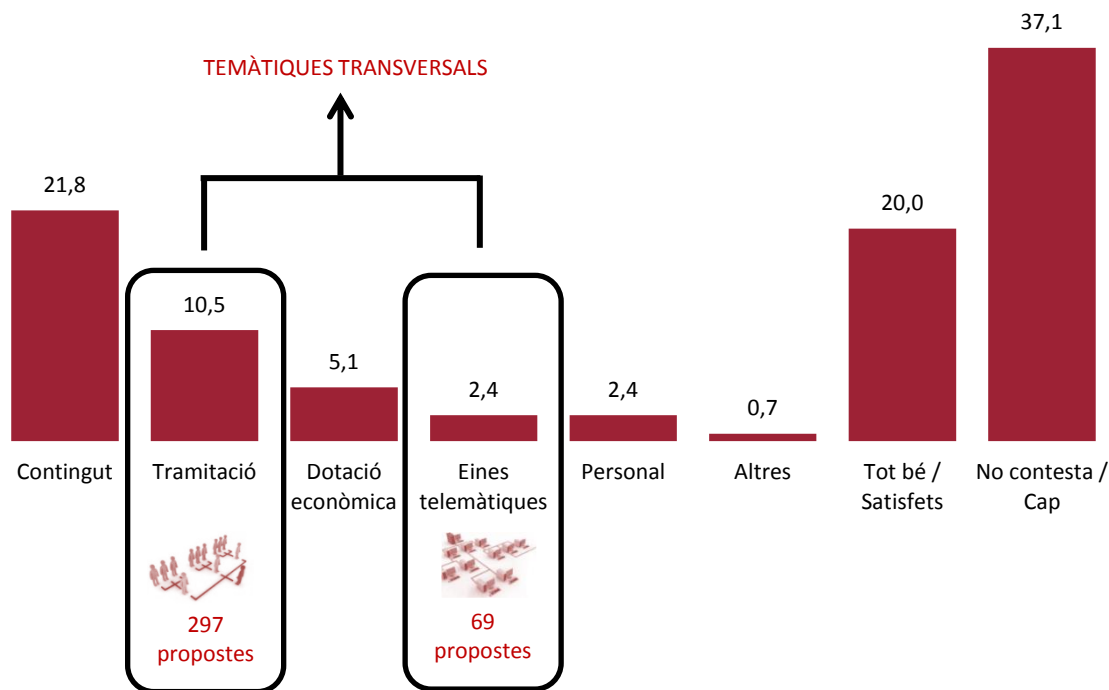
TEMÀTIQUES TRANSVERSALS

| Contingut | Tramitació | Dotació econòmica | Eines telemàtiques | Personal | Altres | Tot bé / Satisfets | No contesta / Cap |
|---|---|---|---|---|---|---|---|
| 21,8 | 10,5 | 5,1 | 2,4 | 2,4 | 0,7 | 20,0 | 37,1 |

297 propostes

69 propostes